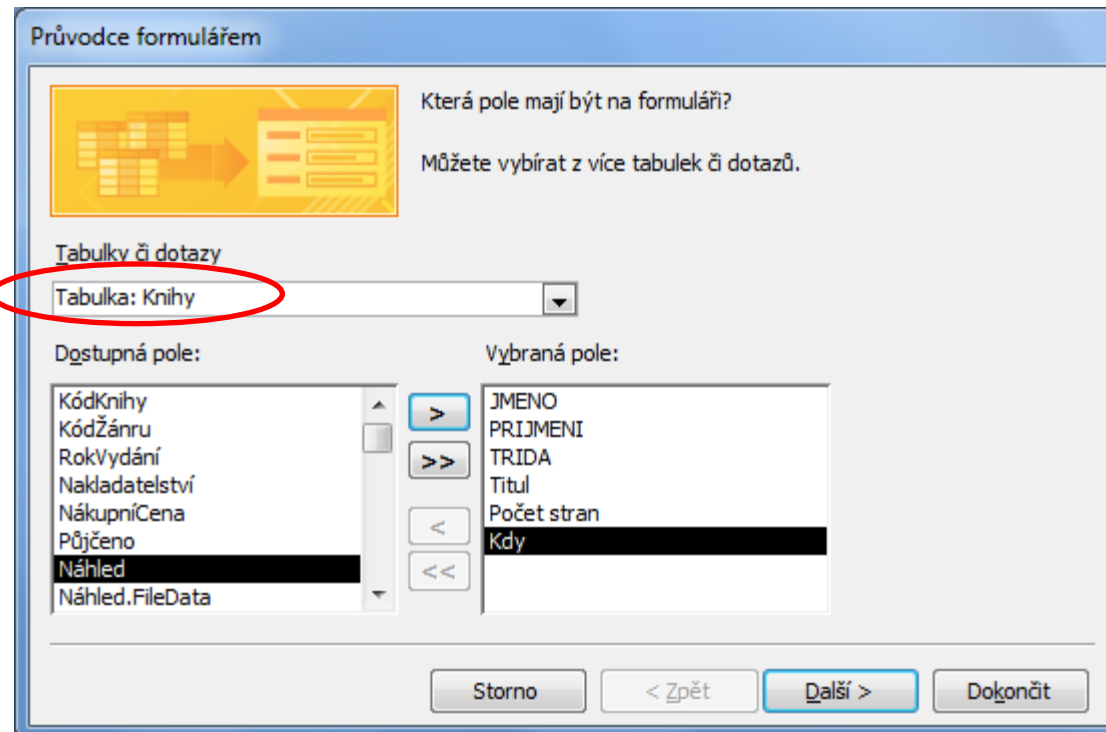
Průvodce formulářem

Která pole mají být na formuláři?

Můžete vybírat z více tabulek či dotazů.

Tabulky či dotazy

Tabulka: Knihy

Dostupná pole:

KódKnihy
KódŽánru
RokVydání
Nakladatelství
NákupníCena
Půjčeno
Náhled
Náhled.FileData

>
>>
<
<<

Vybraná pole:

JMENO
PRIJMENI
TRIDA
Titul
Počet stran
Kdy

Storno
< Zpět
Další >
Dokončit